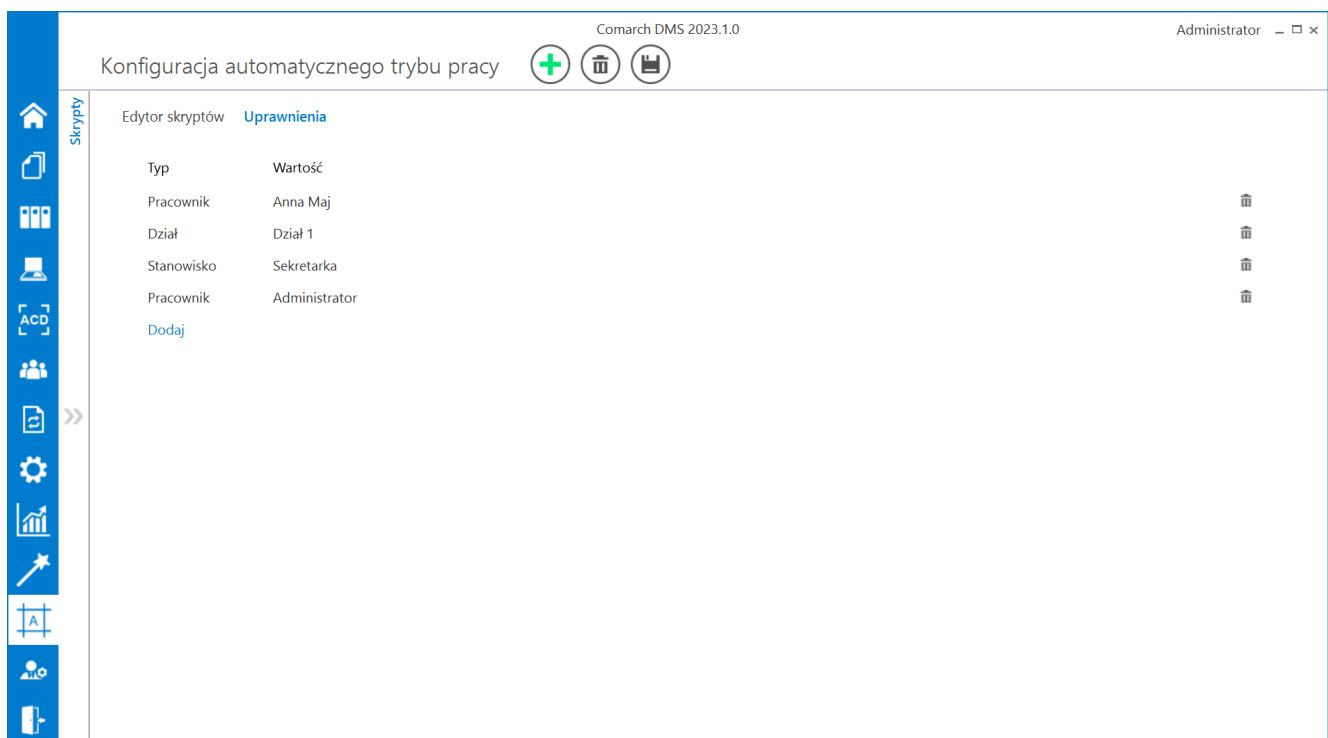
Comarch DMS 2023.1.0

Administrator

Konfiguracja automatycznego trybu pracy

Skrypty

ACD

A

Edytor skryptów Uprawnienia

| Typ | Wartość |
|---|---|
| Pracownik | Anna Maj |
| Dział | Dział 1 |
| Stanowisko | Sekretarka |
| Pracownik | Administrator |

Dodaj